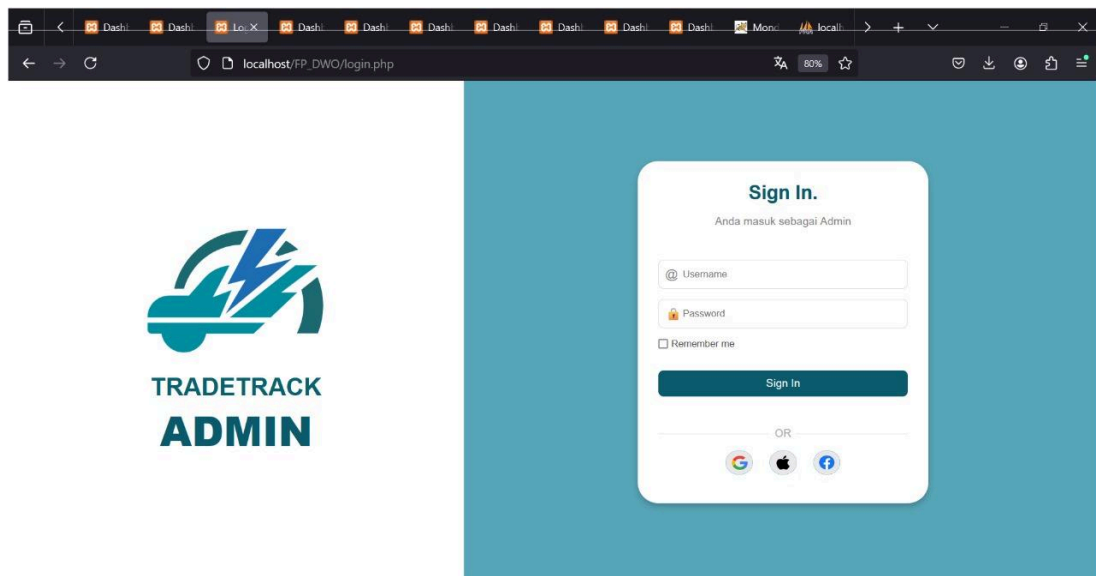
Dashl Dashl Lo X Dashl Dashl Dashl Dashl Dashl Dashl Dashl Mond localh

localhost/FP_DWO/login.php

80%

TRADETRACK
ADMIN

Sign In.

Anda masuk sebagai Admin

@ Username

Password

Remember me

Sign In

OR